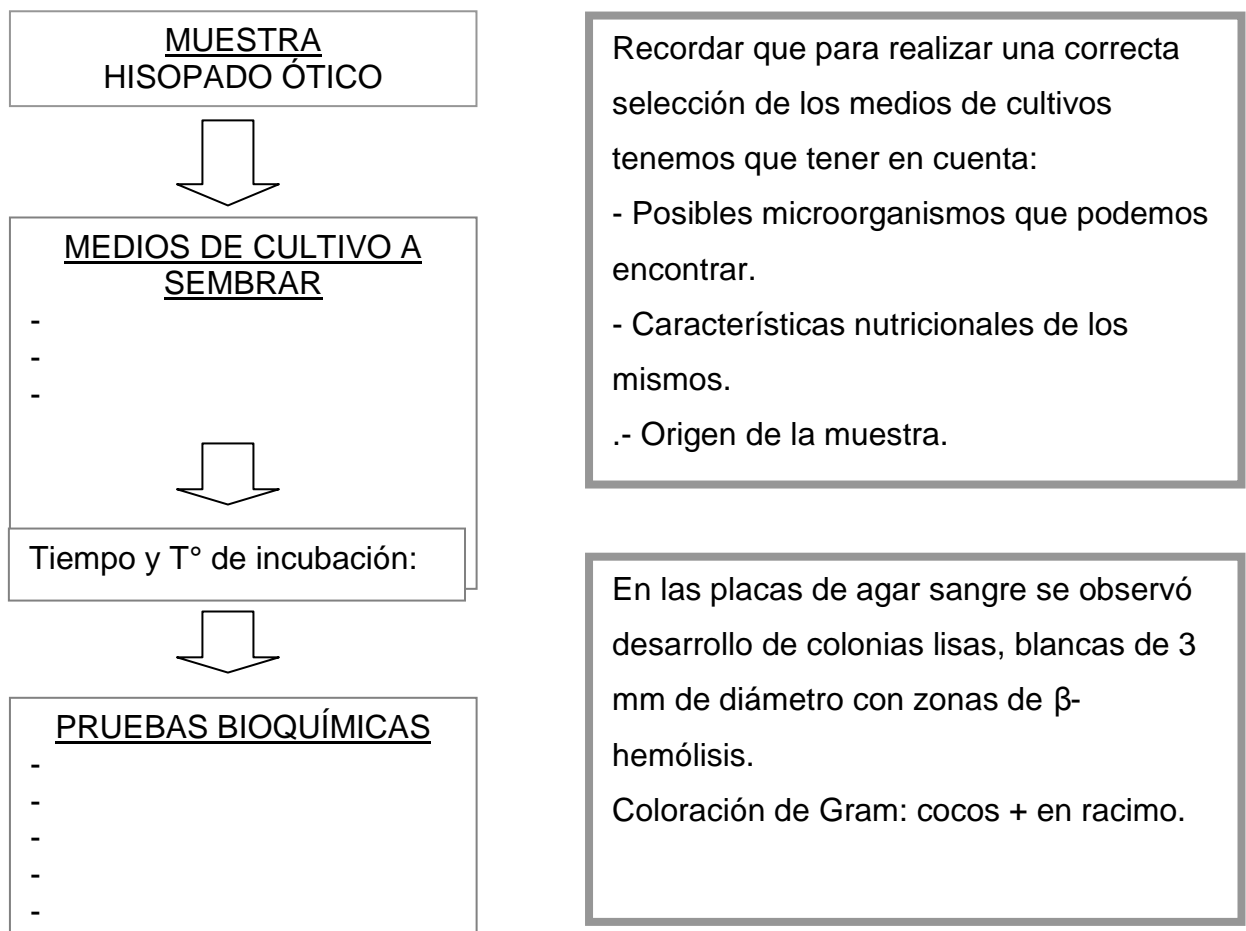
MUESTRA
HISOPADO ÓTICO

MEDIOS DE CULTIVO A SEMBRAR
-
-
-

Tiempo y T° de incubación:

PRUEBAS BIOQUÍMICAS
-
-
-
-
-

Recordar que para realizar una correcta selección de los medios de cultivos tenemos que tener en cuenta:
- Posibles microorganismos que podemos encontrar.
- Características nutricionales de los mismos.
.- Origen de la muestra.

En las placas de agar sangre se observó desarrollo de colonias lisas, blancas de 3 mm de diámetro con zonas de β-hemólisis.
Coloración de Gram: cocos + en racimo.